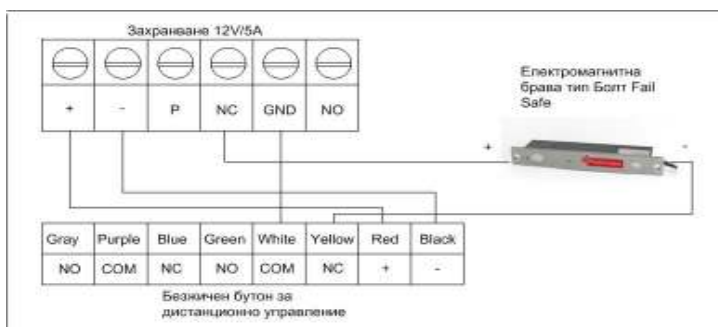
Захранване 12V/5A

| + | - | P | NC | GND | NO |
|---|---|---|---|---|---|

Електромагнитна брава тип Болт Fail Safe

+

-

| Gray | Purple | Blue | Green | White | Yellow | Red | Black |
|---|---|---|---|---|---|---|---|
| NO | COM | NC | NO | COM | NC | + | - |

Безжичен бутон за дистанционно управление